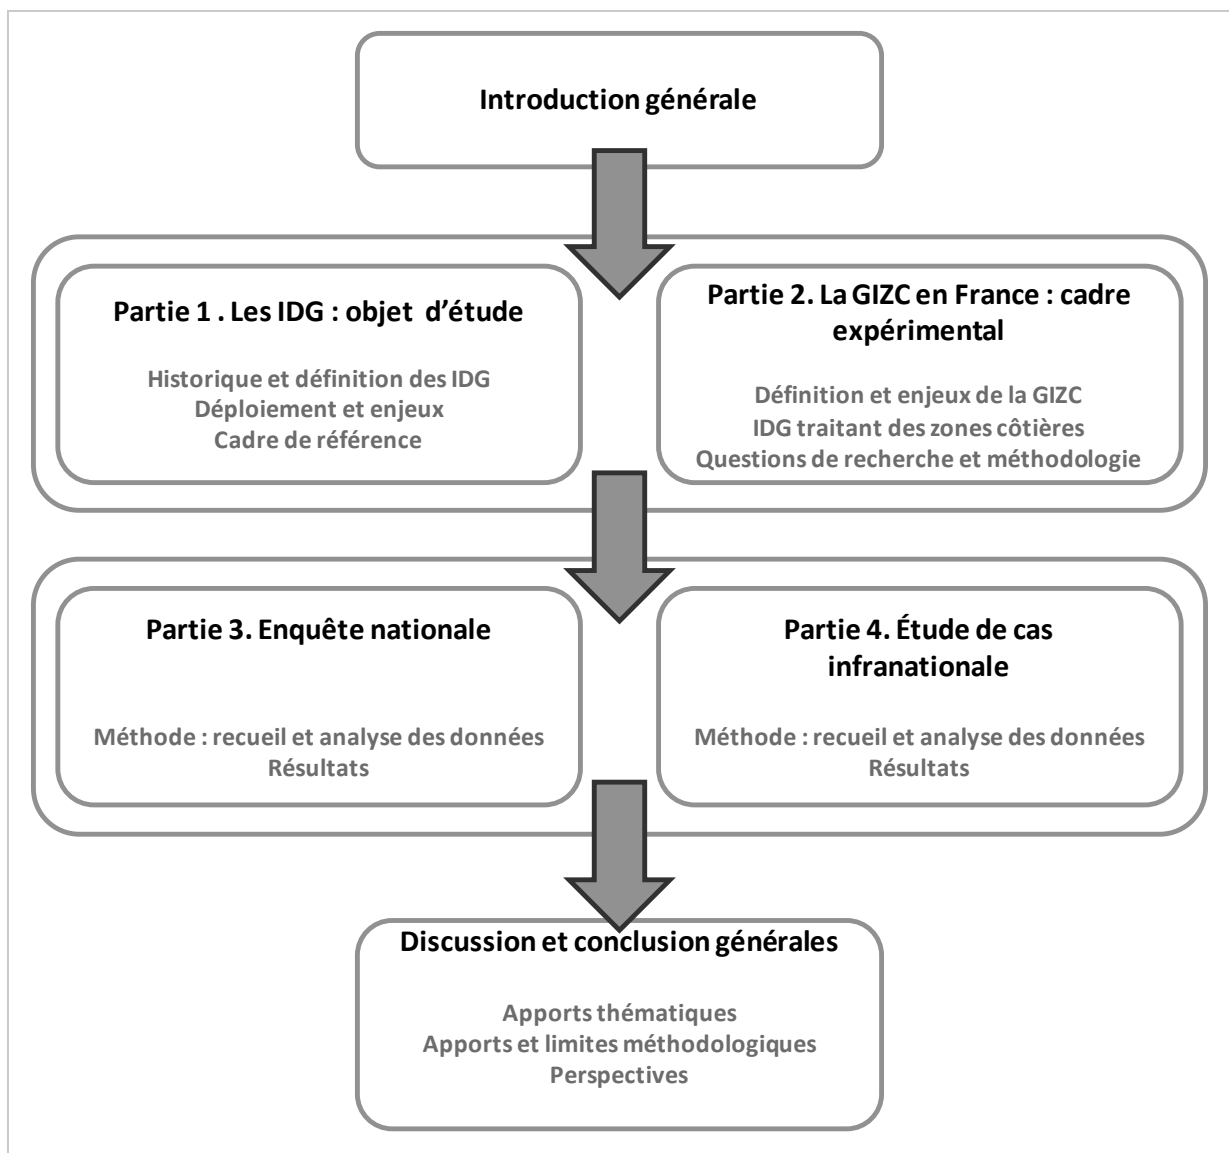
Introduction générale

Partie 1 . Les IDG : objet d'étude

Historique et définition des IDG
Déploiement et enjeux
Cadre de référence

Partie 2. La GIZC en France : cadre expérimental

Définition et enjeux de la GIZC
IDG traitant des zones côtières
Questions de recherche et méthodologie

Partie 3. Enquête nationale

Méthode : recueil et analyse des données
Résultats

Partie 4. Étude de cas infranationale

Méthode : recueil et analyse des données
Résultats

Discussion et conclusion générales

Apports thématiques
Apports et limites méthodologiques
Perspectives